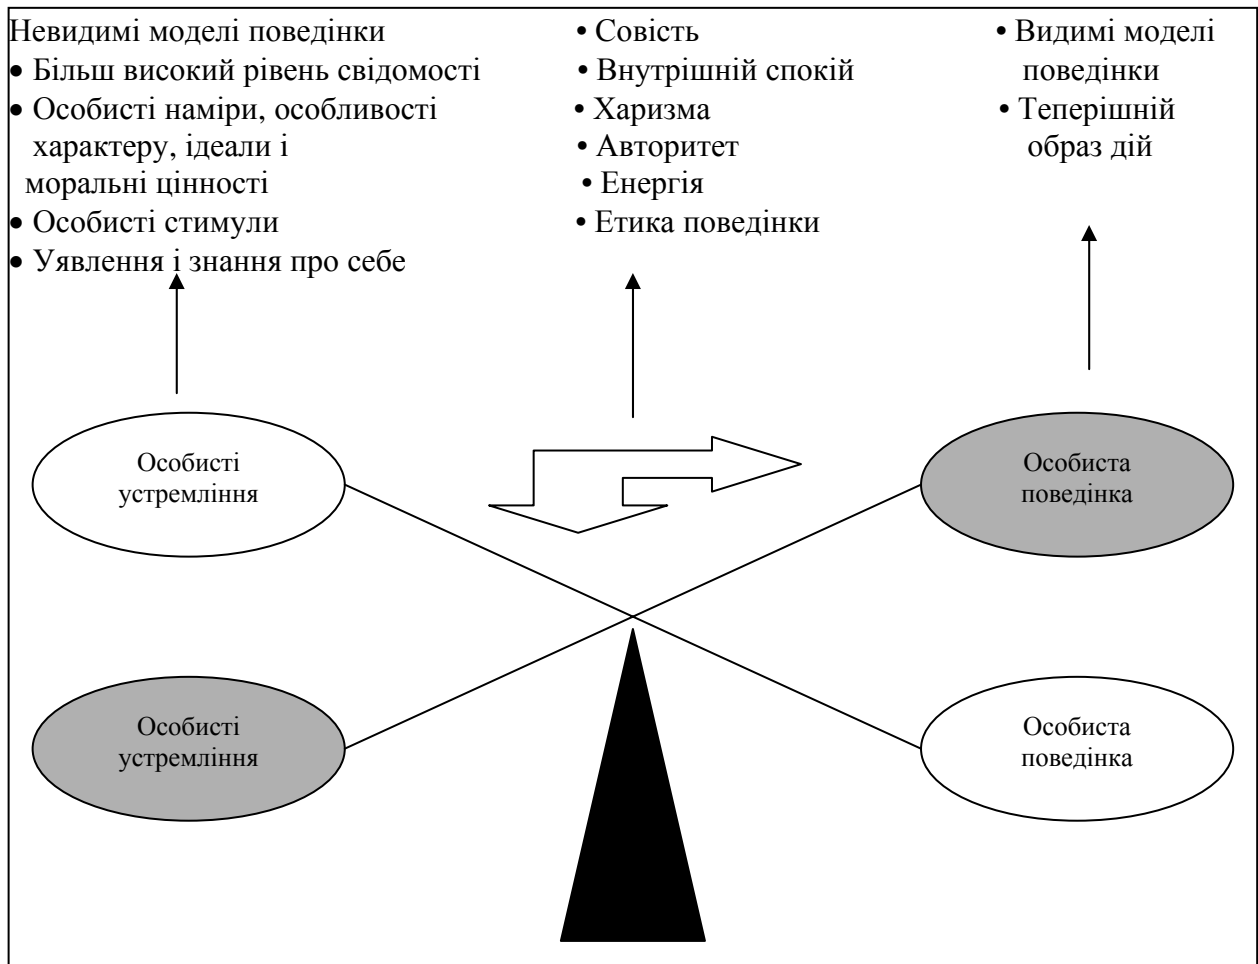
Невидимі моделі поведінки
• Більш високий рівень свідомості
• Особисті наміри, особливості характеру, ідеали і моральні цінності
• Особисті стимули
• Уявлення і знання про себе

• Совість
• Внутрішній спокій
• Харизма
• Авторитет
• Енергія
• Етика поведінки

• Видимі моделі поведінки
• Теперішній образ дій

Особисті устремління

Особиста поведінка

Особисті устремління

Особиста поведінка